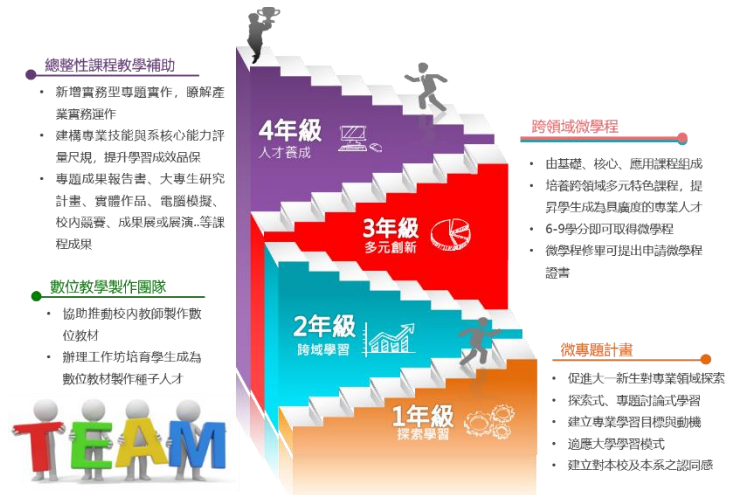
總整性課程教學補助

- 新增實務型專題實作，瞭解產業實務運作
- 建構專業技能與系核心能力評量尺規，提升學習成效品保
- 專題成果報告書、大專生研究計畫、實體作品、電腦模擬、校內競賽、成果展或展演..等課程成果

數位教學製作團隊

- 協助推動校內教師製作數位教材
- 辦理工作坊培育學生成為數位教材製作種子人才

TEAM

4年級
人才養成

3年級
多元創新

2年級
跨域學習

1年級
探索學習

跨領域微學程

- 由基礎、核心、應用課程組成
- 培養跨領域多元特色課程，提昇學生成為具廣度的專業人才
- 6-9學分即可取得微學程
- 微學程修畢可提出申請微學程證書

微專題計畫

- 促進大一新生對專業領域探索
- 探索式、專題討論式學習
- 建立專業學習目標與動機
- 適應大學學習模式
- 建立對本校及本系之認同感